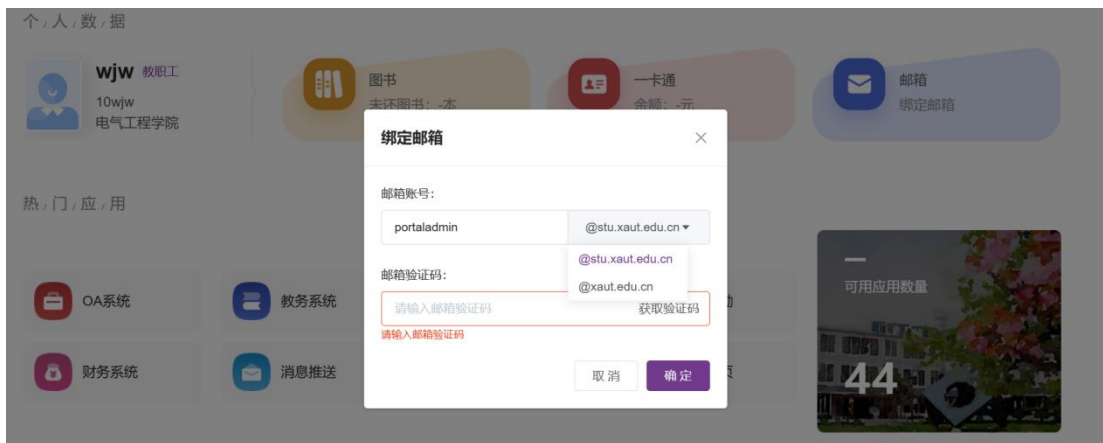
个/人/数/据

wjw 教职工
10wjw
电气工程学院

图书
未还图书: -本

一卡通
余额: -元

邮箱
绑定邮箱

热/门/应/用

OA系统
教务系统
财务系统
消息推送

可用应用数量
44

绑定邮箱 ×

邮箱账号:
portaladmin @stu.xaut.edu.cn ▾
@stu.xaut.edu.cn
@xaut.edu.cn

邮箱验证码:
请输入邮箱验证码 获取验证码
请输入邮箱验证码

取消 确定